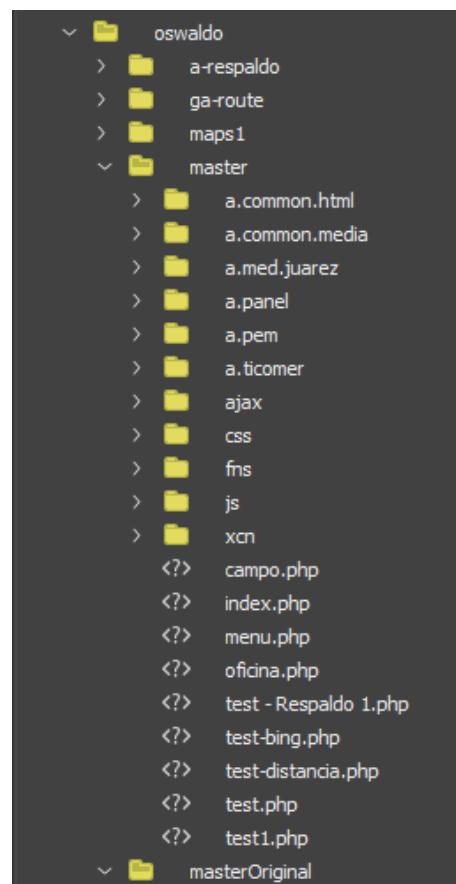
oswaldo
a-respaldo
ga-route
maps1
master
a.common.html
a.common.media
a.med.juarez
a.panel
a.pem
a.ticomer
ajax
css
fns
js
xcn
<?> campo.php
<?> index.php
<?> menu.php
<?> oficina.php
<?> test - Respaldo 1.php
<?> test-bing.php
<?> test-distancia.php
<?> test.php
<?> test1.php
masterOriginal